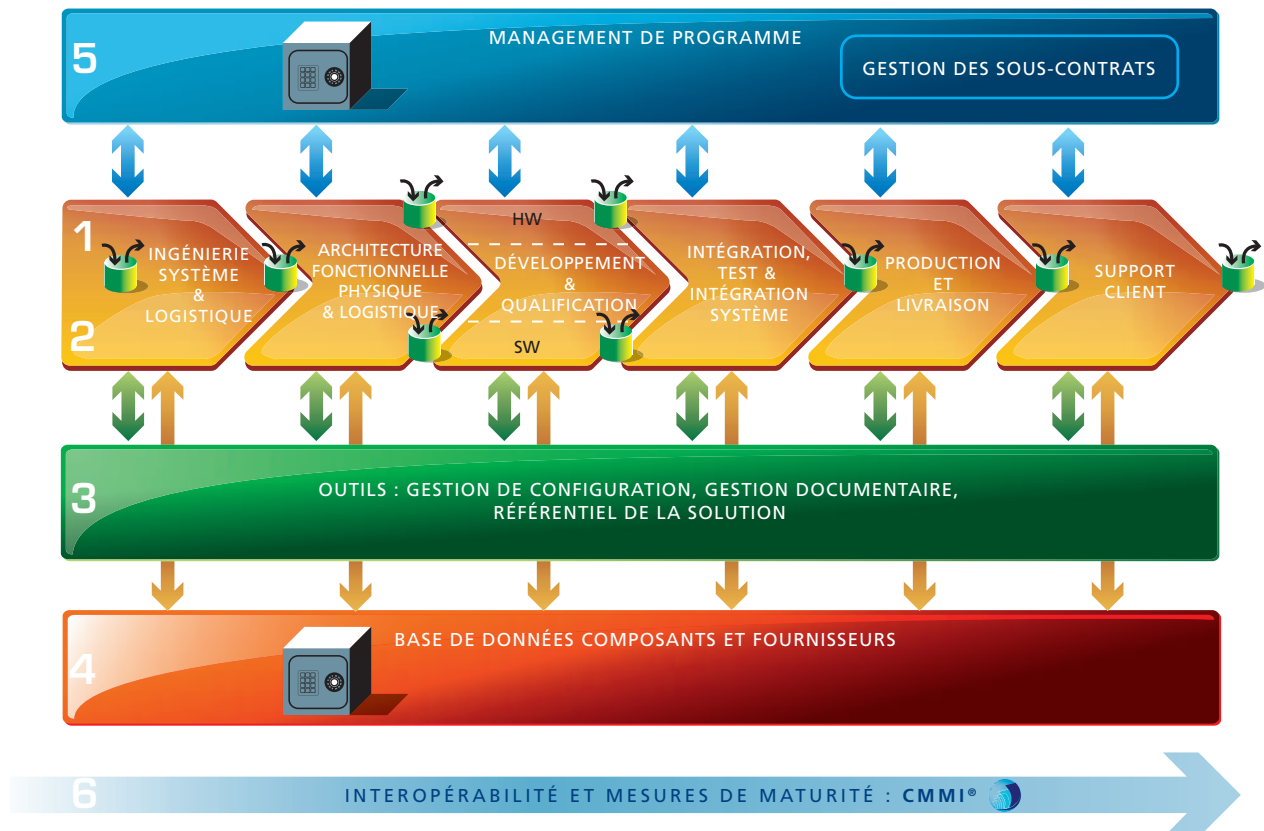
5

MANAGEMENT DE PROGRAMME

GESTION DES SOUS-CONTRATS

1

2

INGÉNIERIE SYSTÈME & LOGISTIQUE

ARCHITECTURE FONCTIONNELLE PHYSIQUE & LOGISTIQUE

HW

DÉVELOPPEMENT & QUALIFICATION

SW

INTÉGRATION, TEST & INTÉGRATION SYSTÈME

PRODUCTION ET LIVRAISON

SUPPORT CLIENT

3

OUTILS : GESTION DE CONFIGURATION, GESTION DOCUMENTAIRE, RÉFÉRENTIEL DE LA SOLUTION

4

BASE DE DONNÉES COMPOSANTS ET FOURNISSEURS

6

INTEROPÉRABILITÉ ET MESURES DE MATURITÉ : CMMI®